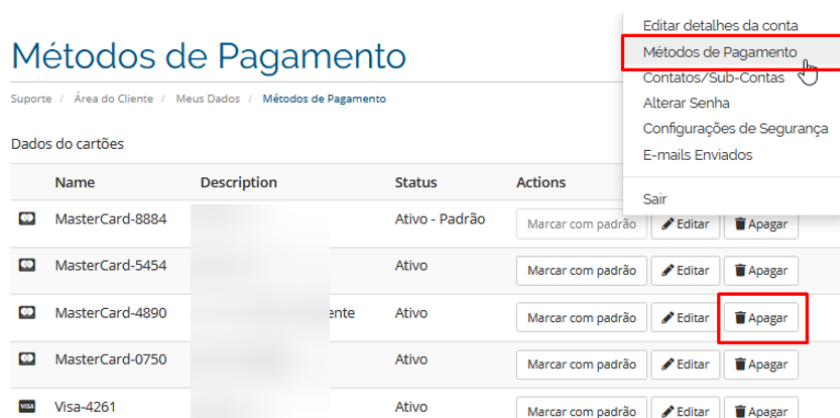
Métodos de Pagamento

Suporte / Área do Cliente / Meus Dados / Métodos de Pagamento

Editar detalhes da conta
Métodos de Pagamento
Contatos/Sub-Contas
Alterar Senha
Configurações de Segurança
E-mails Enviados
Sair

Dados do cartões

| | Name | Description | Status | Actions |
|---|---|---|---|---|
| | MasterCard-8884 | | Ativo - Padrão | Marcar com padrão · Editar · Apagar |
| | MasterCard-5454 | | Ativo | Marcar com padrão · Editar · Apagar |
| | MasterCard-4890 | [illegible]ente | Ativo | Marcar com padrão · Editar · Apagar |
| | MasterCard-0750 | | Ativo | Marcar com padrão · Editar · Apagar |
| VISA | Visa-4261 | | Ativo | Marcar com padrão · Editar · Apagar |